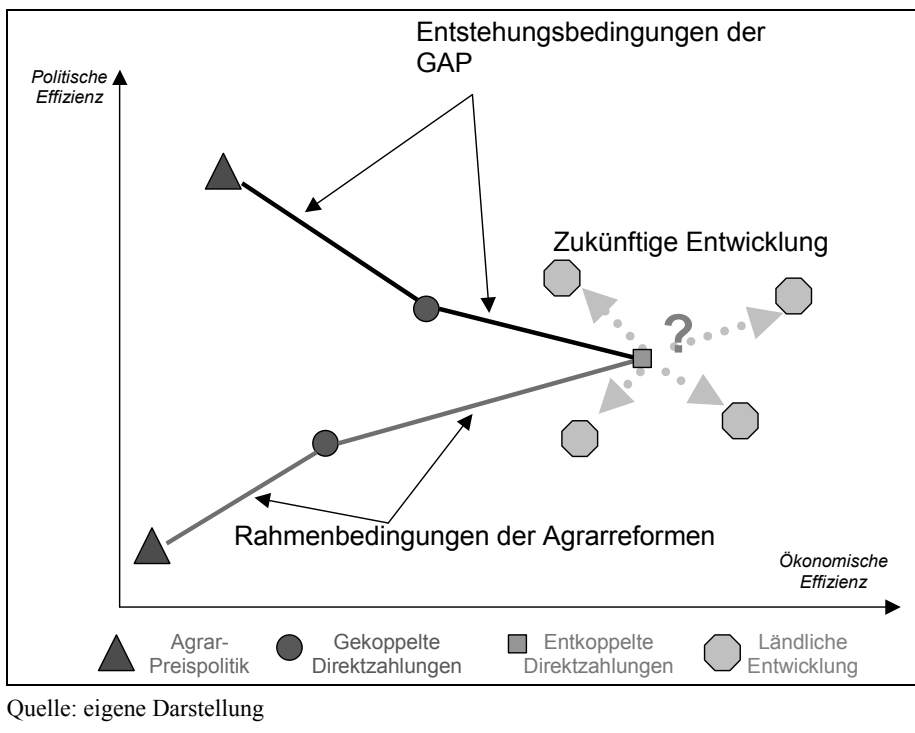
Entstehungsbedingungen der GAP

Politische Effizienz

Zukünftige Entwicklung

?

Rahmenbedingungen der Agrarreformen

Ökonomische Effizienz

Agrar-Preispolitik

Gekoppelte Direktzahlungen

Entkoppelte Direktzahlungen

Ländliche Entwicklung

Quelle: eigene Darstellung